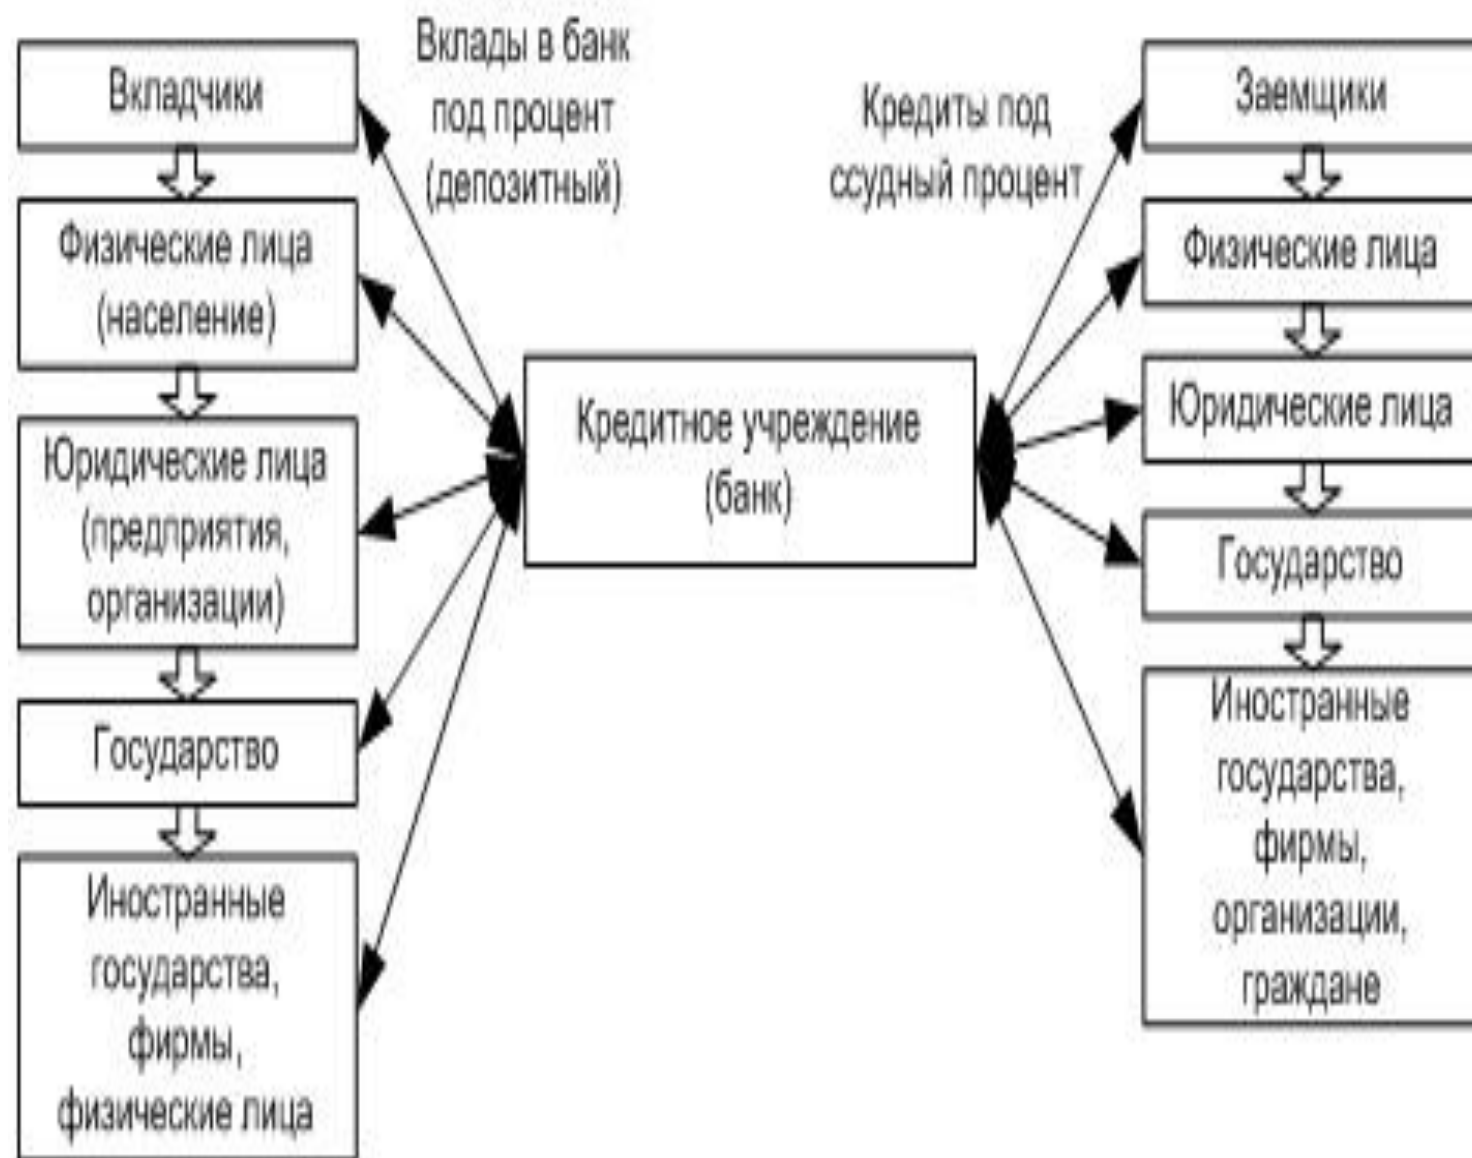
Вкладчики

Физические лица (население)

Юридические лица (предприятия, организации)

Государство

Иностранные государства, фирмы, физические лица

Вклады в банк под процент (депозитный)

Кредитное учреждение (банк)

Кредиты под ссудный процент

Заемщики

Физические лица

Юридические лица

Государство

Иностранные государства, фирмы, организации, граждане